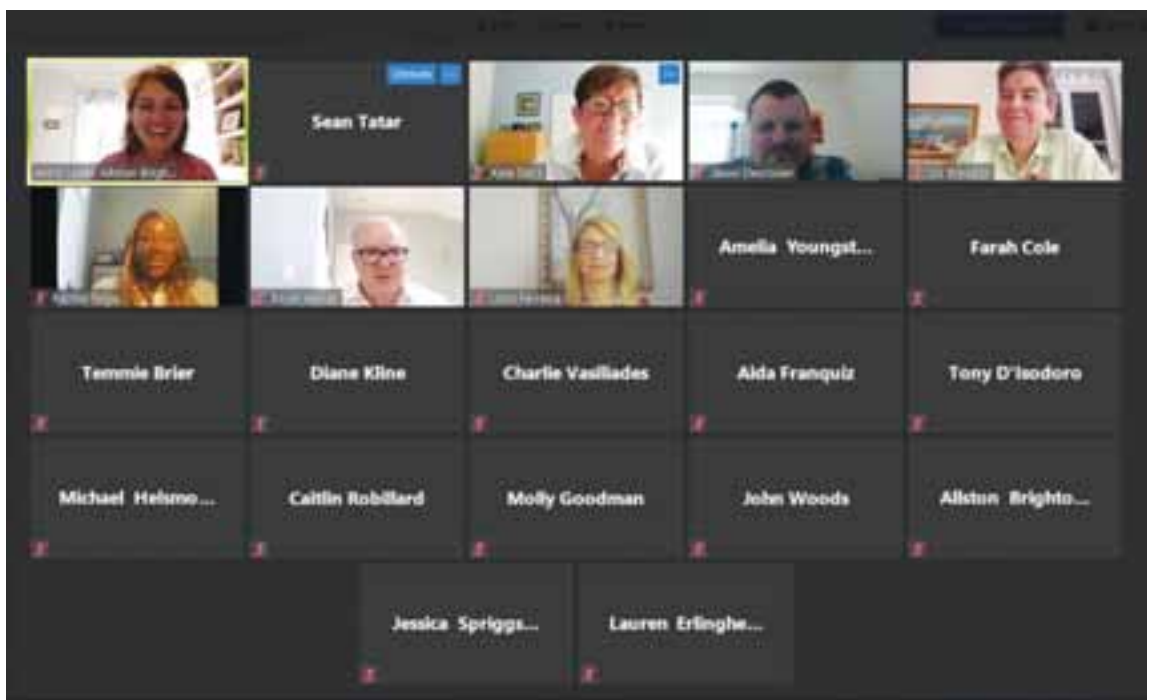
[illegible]

Sean Tatar

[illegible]

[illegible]

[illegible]

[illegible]

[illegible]

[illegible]

Amelia Youngst...

Farah Cole

Temmie Brier

Diane Kline

Charlie Vasiliades

Aida Franquiz

Tony D'Isodoro

Michael Helsmo...

Caitlin Robillard

Molly Goodman

John Woods

Allston Brighto...

Jessica Spriggs...

Lauren Erlinghe...